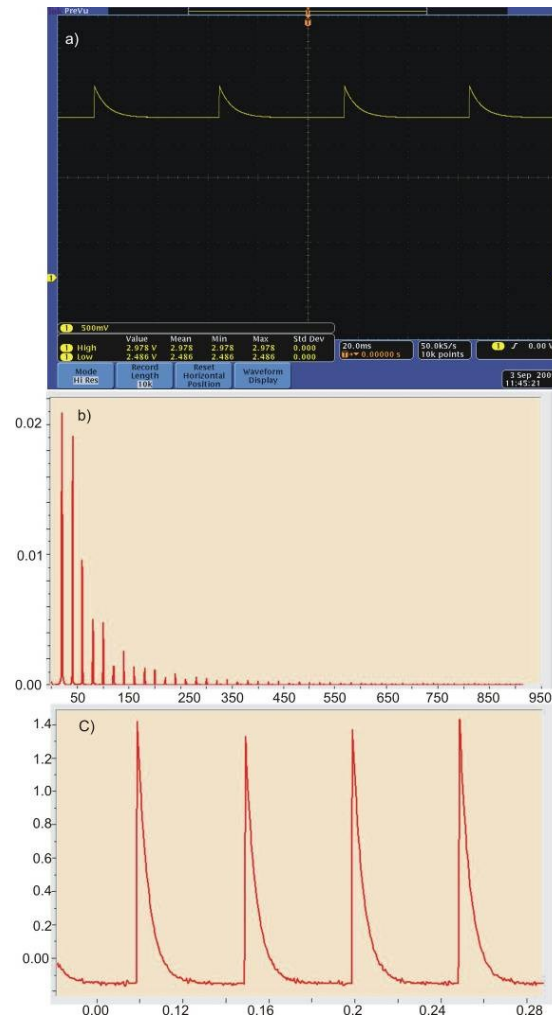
PreVu

a)

1

1 500mV

| | Value | Mean | Min | Max | Std Dev |
|---|---|---|---|---|---|
| 1 High | 2.978 V | 2.978 | 2.978 | 2.978 | 0.000 |
| 1 Low | 2.486 V | 2.486 | 2.486 | 2.486 | 0.000 |

20.0ms
0.00000 s

50.0kS/s
10k points

1 ∫ 0.00 V

Mode
Hi Res

Record Length
10k

Reset Horizontal Position

Waveform Display

3 Sep 200
11:45:21

b)

0.02

0.01

0.00

50 150 250 350 450 550 650 750 850 950

C)

1.4
1.2
1.0
0.8
0.6
0.4
0.2
0.00

0.00 0.12 0.16 0.2 0.24 0.28